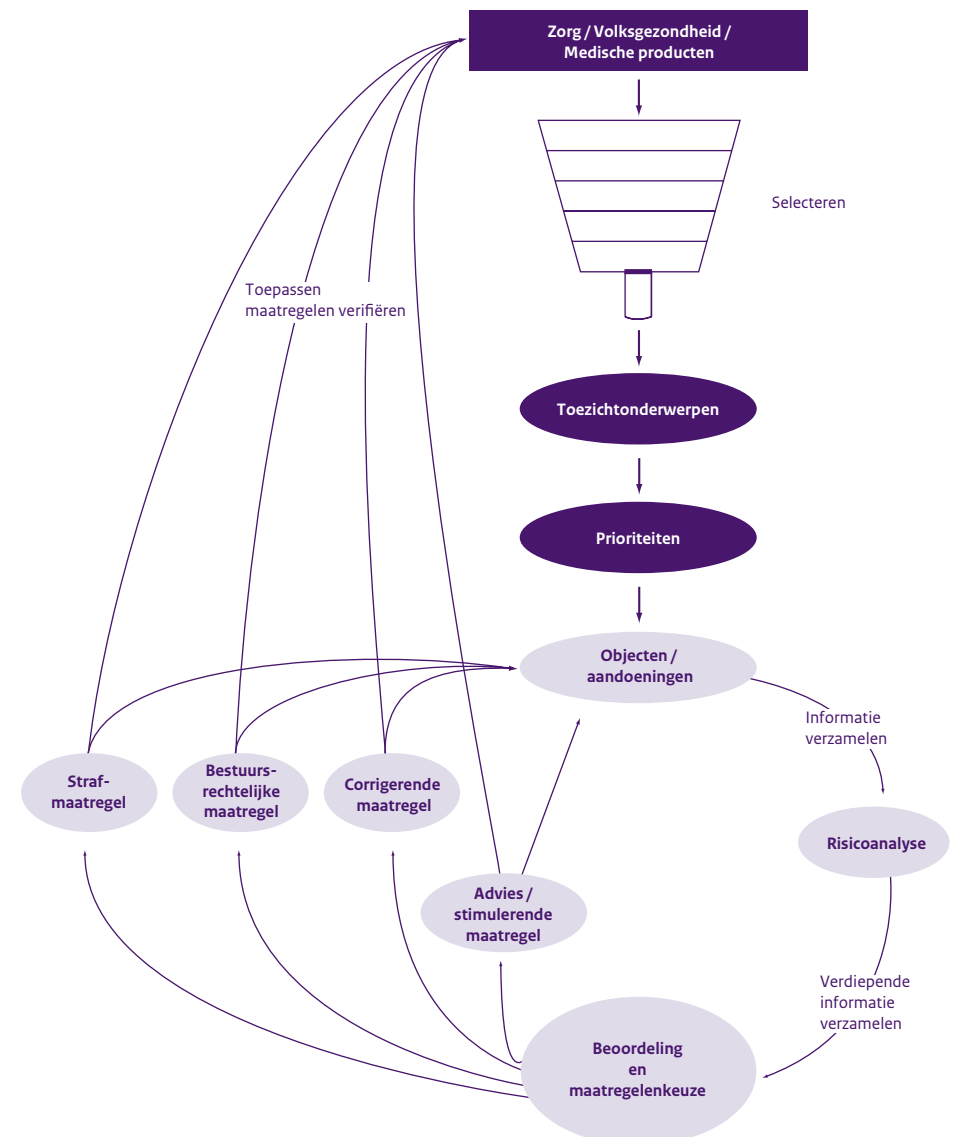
Zorg / Volksgezondheid / Medische producten

Selecteren

Toepassen maatregelen verifiëren

Toezichtonderwerpen

Prioriteiten

Objecten / aandoeningen

Informatie verzamelen

Risicoanalyse

Verdiepende informatie verzamelen

Straf-maatregel

Bestuurs-rechtelijke maatregel

Corrigerende maatregel

Advies / stimulerende maatregel

Beoordeling en maatregelenkeuze